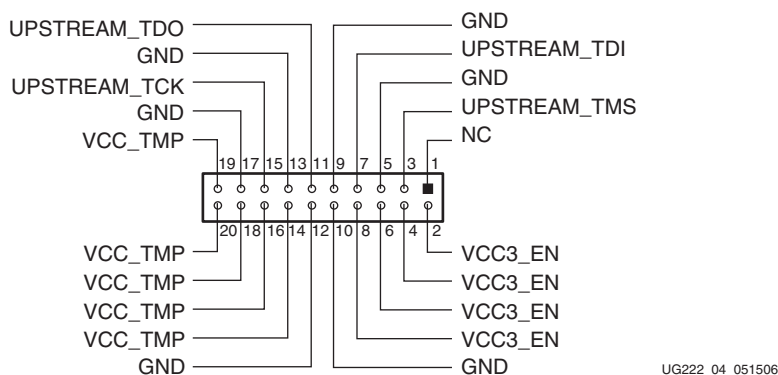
UPSTREAM_TDO
GND
UPSTREAM_TCK
GND
VCC_TMP

GND
UPSTREAM_TDI
GND
UPSTREAM_TMS
NC

19 17 15 13 11 9 7 5 3 1

20 18 16 14 12 10 8 6 4 2

VCC_TMP
VCC_TMP
VCC_TMP
VCC_TMP
GND

VCC3_EN
VCC3_EN
VCC3_EN
VCC3_EN
GND

UG222 04 051506